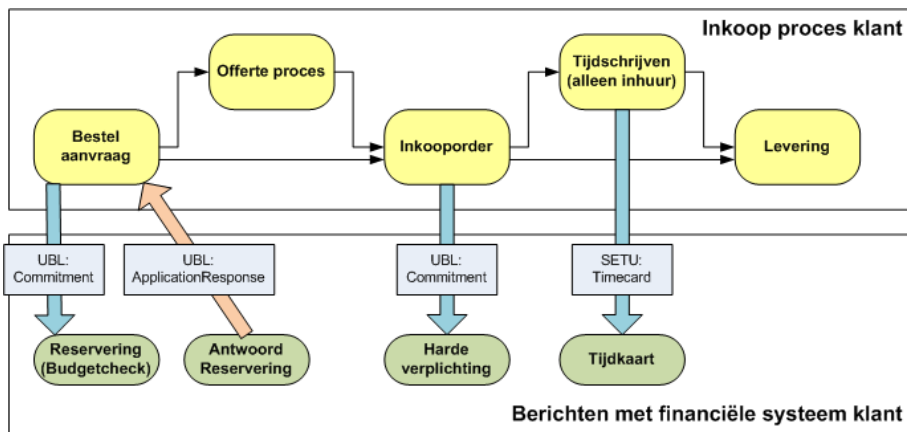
Inkoop proces klant

Offerte proces

Tijdschrijven (alleen inhuur)

Bestel aanvraag

Inkooporder

Levering

UBL: Commitment

UBL: ApplicationResponse

UBL: Commitment

SETU: Timecard

Reservering (Budgetcheck)

Antwoord Reservering

Harde verplichting

Tijdkaart

Berichten met financiële systeem klant